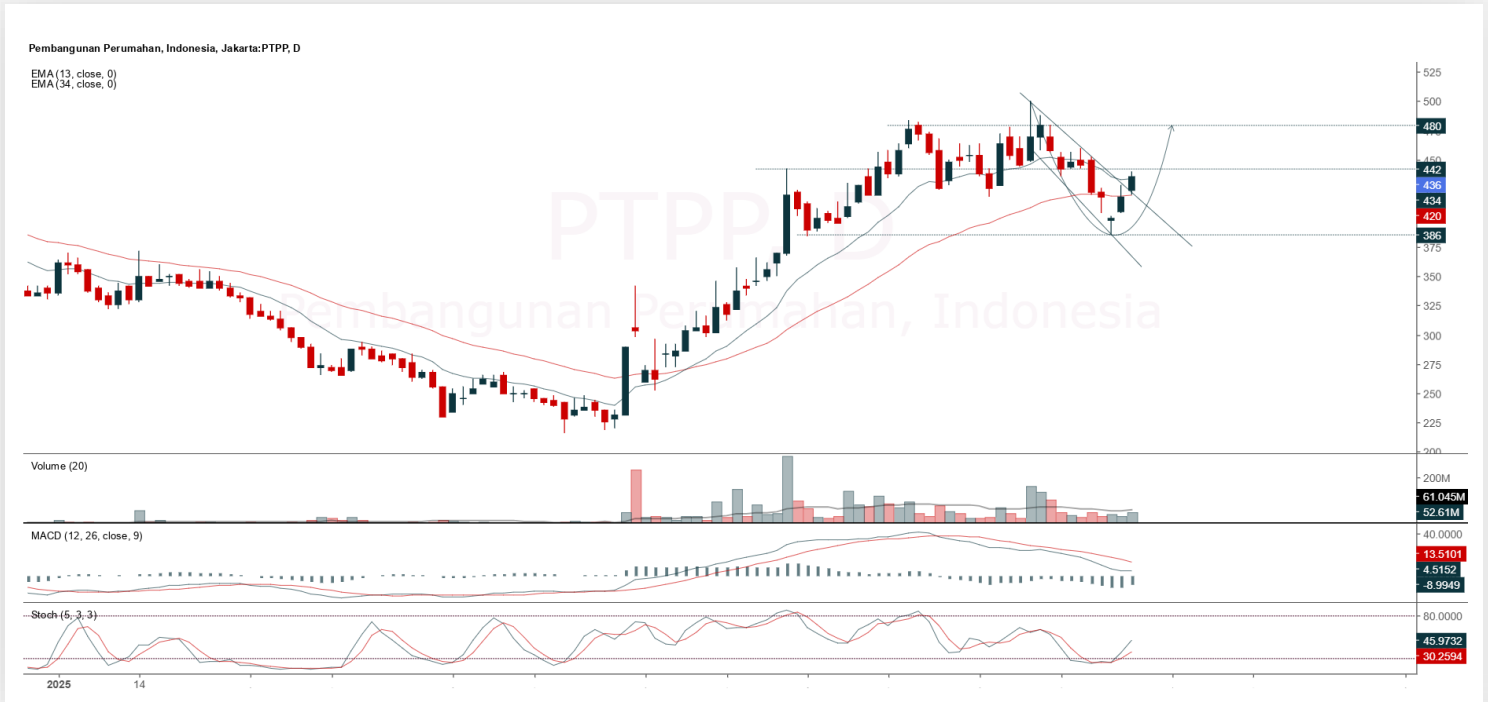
Pembangunan Perumahan, Indonesia, Jakarta:PTPP, D

EMA (13, close, 0)
EMA (34, close, 0)

PTPP, D
Pembangunan Perumahan, Indonesia

525
500
480
450
442
436
434
420
386
375
350
325
300
275
250
225
200

Volume (20)
200M
61.045M
52.61M

MACD (12, 26, close, 9)
40.0000
13.5101
4.5152
-8.9949

Stoch (5, 3, 3)
80.0000
45.9732
30.2594

2025
14